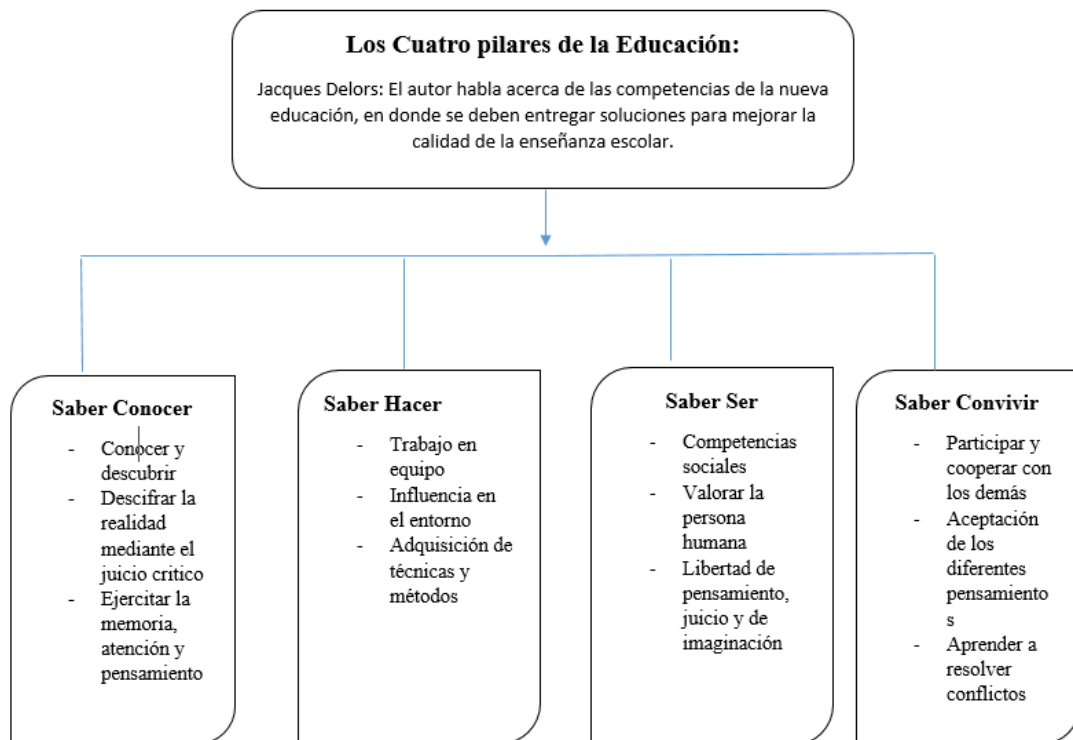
**Los Cuatro pilares de la Educación:**

Jacques Delors: El autor habla acerca de las competencias de la nueva educación, en donde se deben entregar soluciones para mejorar la calidad de la enseñanza escolar.

**Saber Conocer**
- Conocer y descubrir
- Descifrar la realidad mediante el juicio critico
- Ejercitar la memoria, atención y pensamiento

**Saber Hacer**
- Trabajo en equipo
- Influencia en el entorno
- Adquisición de técnicas y métodos

**Saber Ser**
- Competencias sociales
- Valorar la persona humana
- Libertad de pensamiento, juicio y de imaginación

**Saber Convivir**
- Participar y cooperar con los demás
- Aceptación de los diferentes pensamientos
- Aprender a resolver conflictos